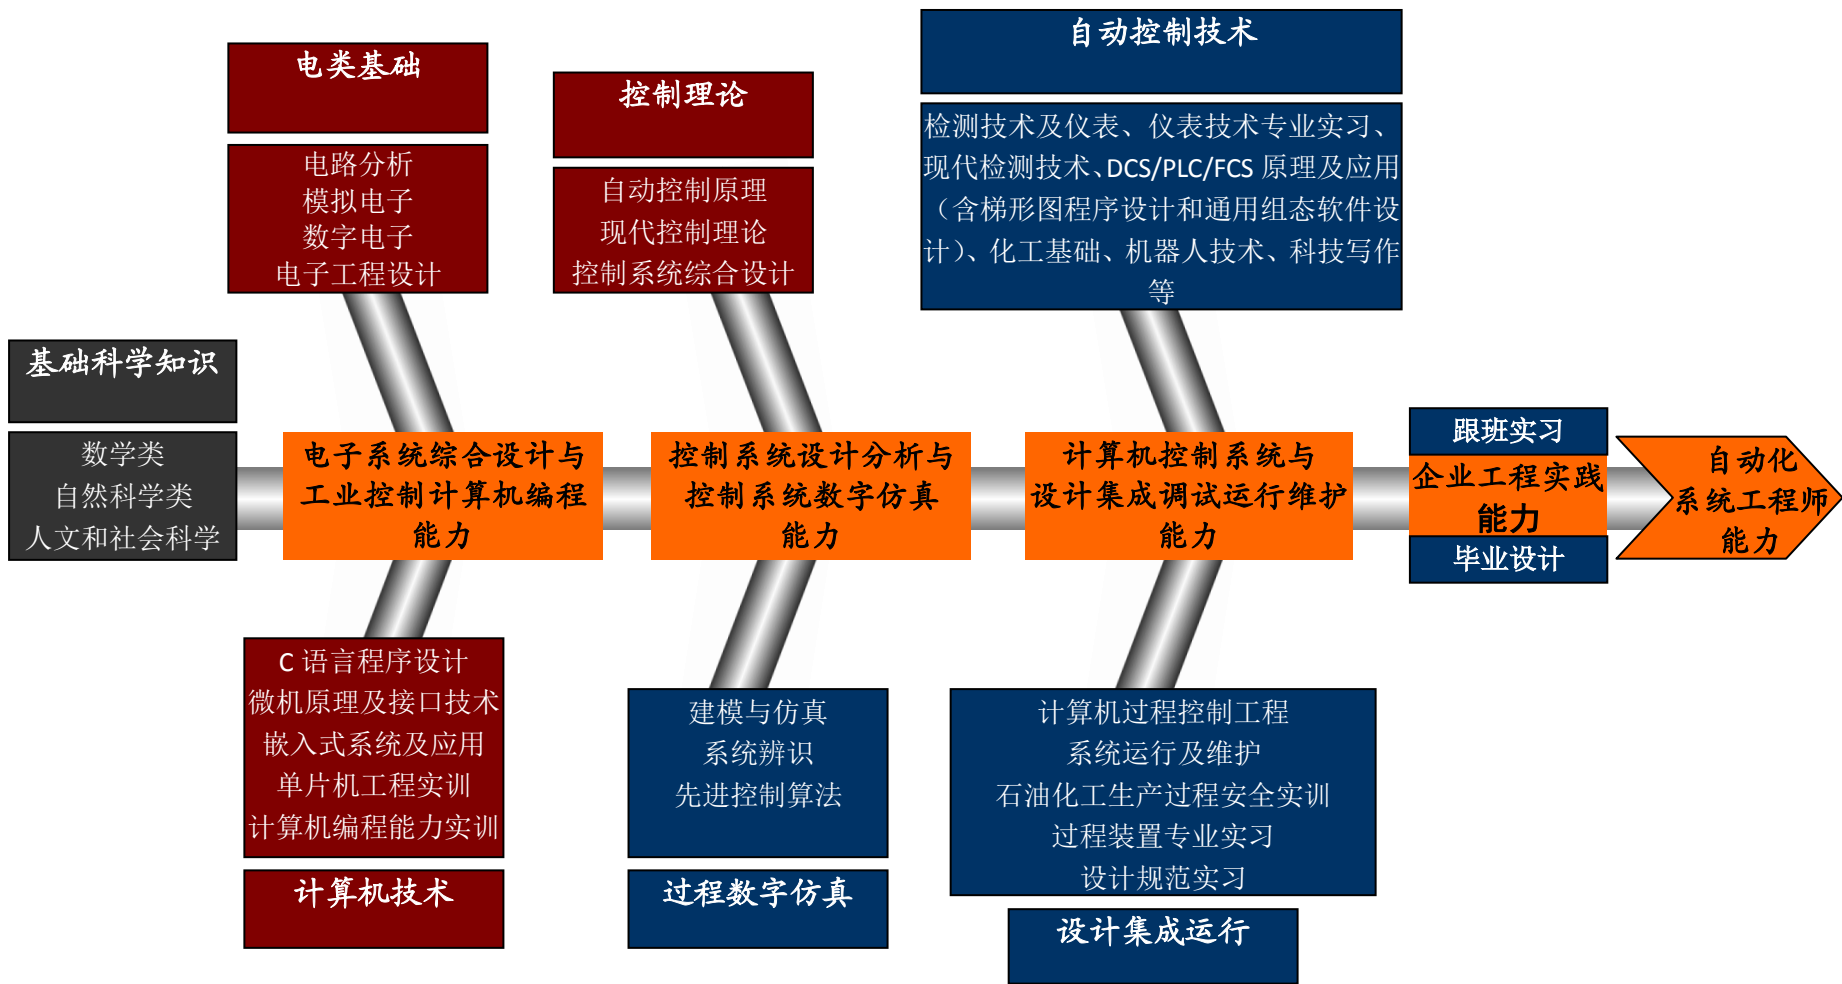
电类基础

电路分析
模拟电子
数字电子
电子工程设计

控制理论

自动控制原理
现代控制理论
控制系统综合设计

自动控制技术

检测技术及仪表、仪表技术专业实习、现代检测技术、DCS/PLC/FCS 原理及应用（含梯形图程序设计和通用组态软件设计）、化工基础、机器人技术、科技写作等

基础科学知识

数学类
自然科学类
人文和社会科学

电子系统综合设计与工业控制计算机编程能力

控制系统设计分析与控制系统数字仿真能力

计算机控制系统与设计集成调试运行维护能力

跟班实习
企业工程实践能力
毕业设计

自动化系统工程师能力

C 语言程序设计
微机原理及接口技术
嵌入式系统及应用
单片机工程实训
计算机编程能力实训

计算机技术

建模与仿真
系统辨识
先进控制算法

过程数字仿真

计算机过程控制工程
系统运行及维护
石油化工生产过程安全实训
过程装置专业实习
设计规范实习

设计集成运行